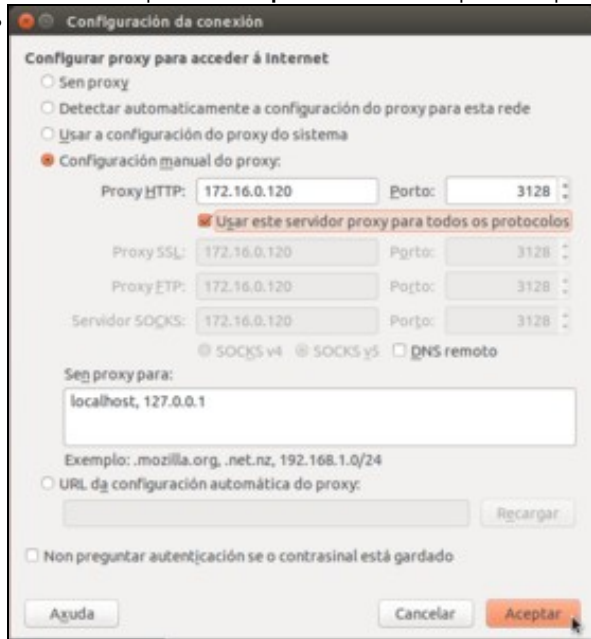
Configuración da conexión

Configurar proxy para acceder á Internet

Sen proxy

Detectar automaticamente a configuración do proxy para esta rede

Usar a configuración do proxy do sistema

Configuración manual do proxy:

Proxy HTTP: 172.16.0.120 Porto: 3128

Usar este servidor proxy para todos os protocolos

Proxy SSL: 172.16.0.120 Porto: 3128

Proxy FTP: 172.16.0.120 Porto: 3128

Servidor SOCKS: 172.16.0.120 Porto: 3128

SOCKS v4 SOCKS v5 DNS remoto

Sen proxy para:

localhost, 127.0.0.1

Exemplo: .mozilla.org, .net.nz, 192.168.1.0/24

URL da configuración automática do proxy:

Recargar

Non preguntar autenticación se o contrasinal está gardado

Axuda

Cancelar

Aceptar